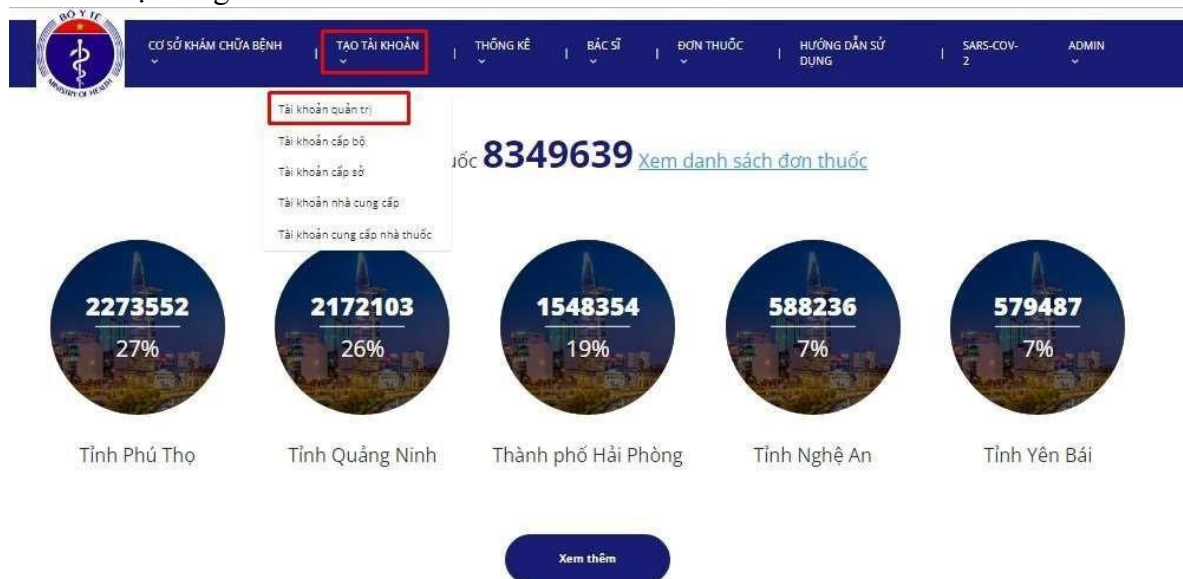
BỘ Y TẾ
MINISTRY OF HEALTH

CƠ SỞ KHÁM CHỮA BỆNH | TẠO TÀI KHOẢN | THỐNG KÊ | BÁC SĨ | ĐƠN THUỐC | HƯỚNG DẪN SỬ DỤNG | SARS-COV-2 | ADMIN

Tài khoản quản trị
Tài khoản cấp bộ
Tài khoản cấp sở
Tài khoản nhà cung cấp
Tài khoản cung cấp nhà thuốc

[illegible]uốc 8349639 Xem danh sách đơn thuốc

2273552
27%
Tỉnh Phú Thọ

2172103
26%
Tỉnh Quảng Ninh

1548354
19%
Thành phố Hải Phòng

588236
7%
Tỉnh Nghệ An

579487
7%
Tỉnh Yên Bái

Xem thêm